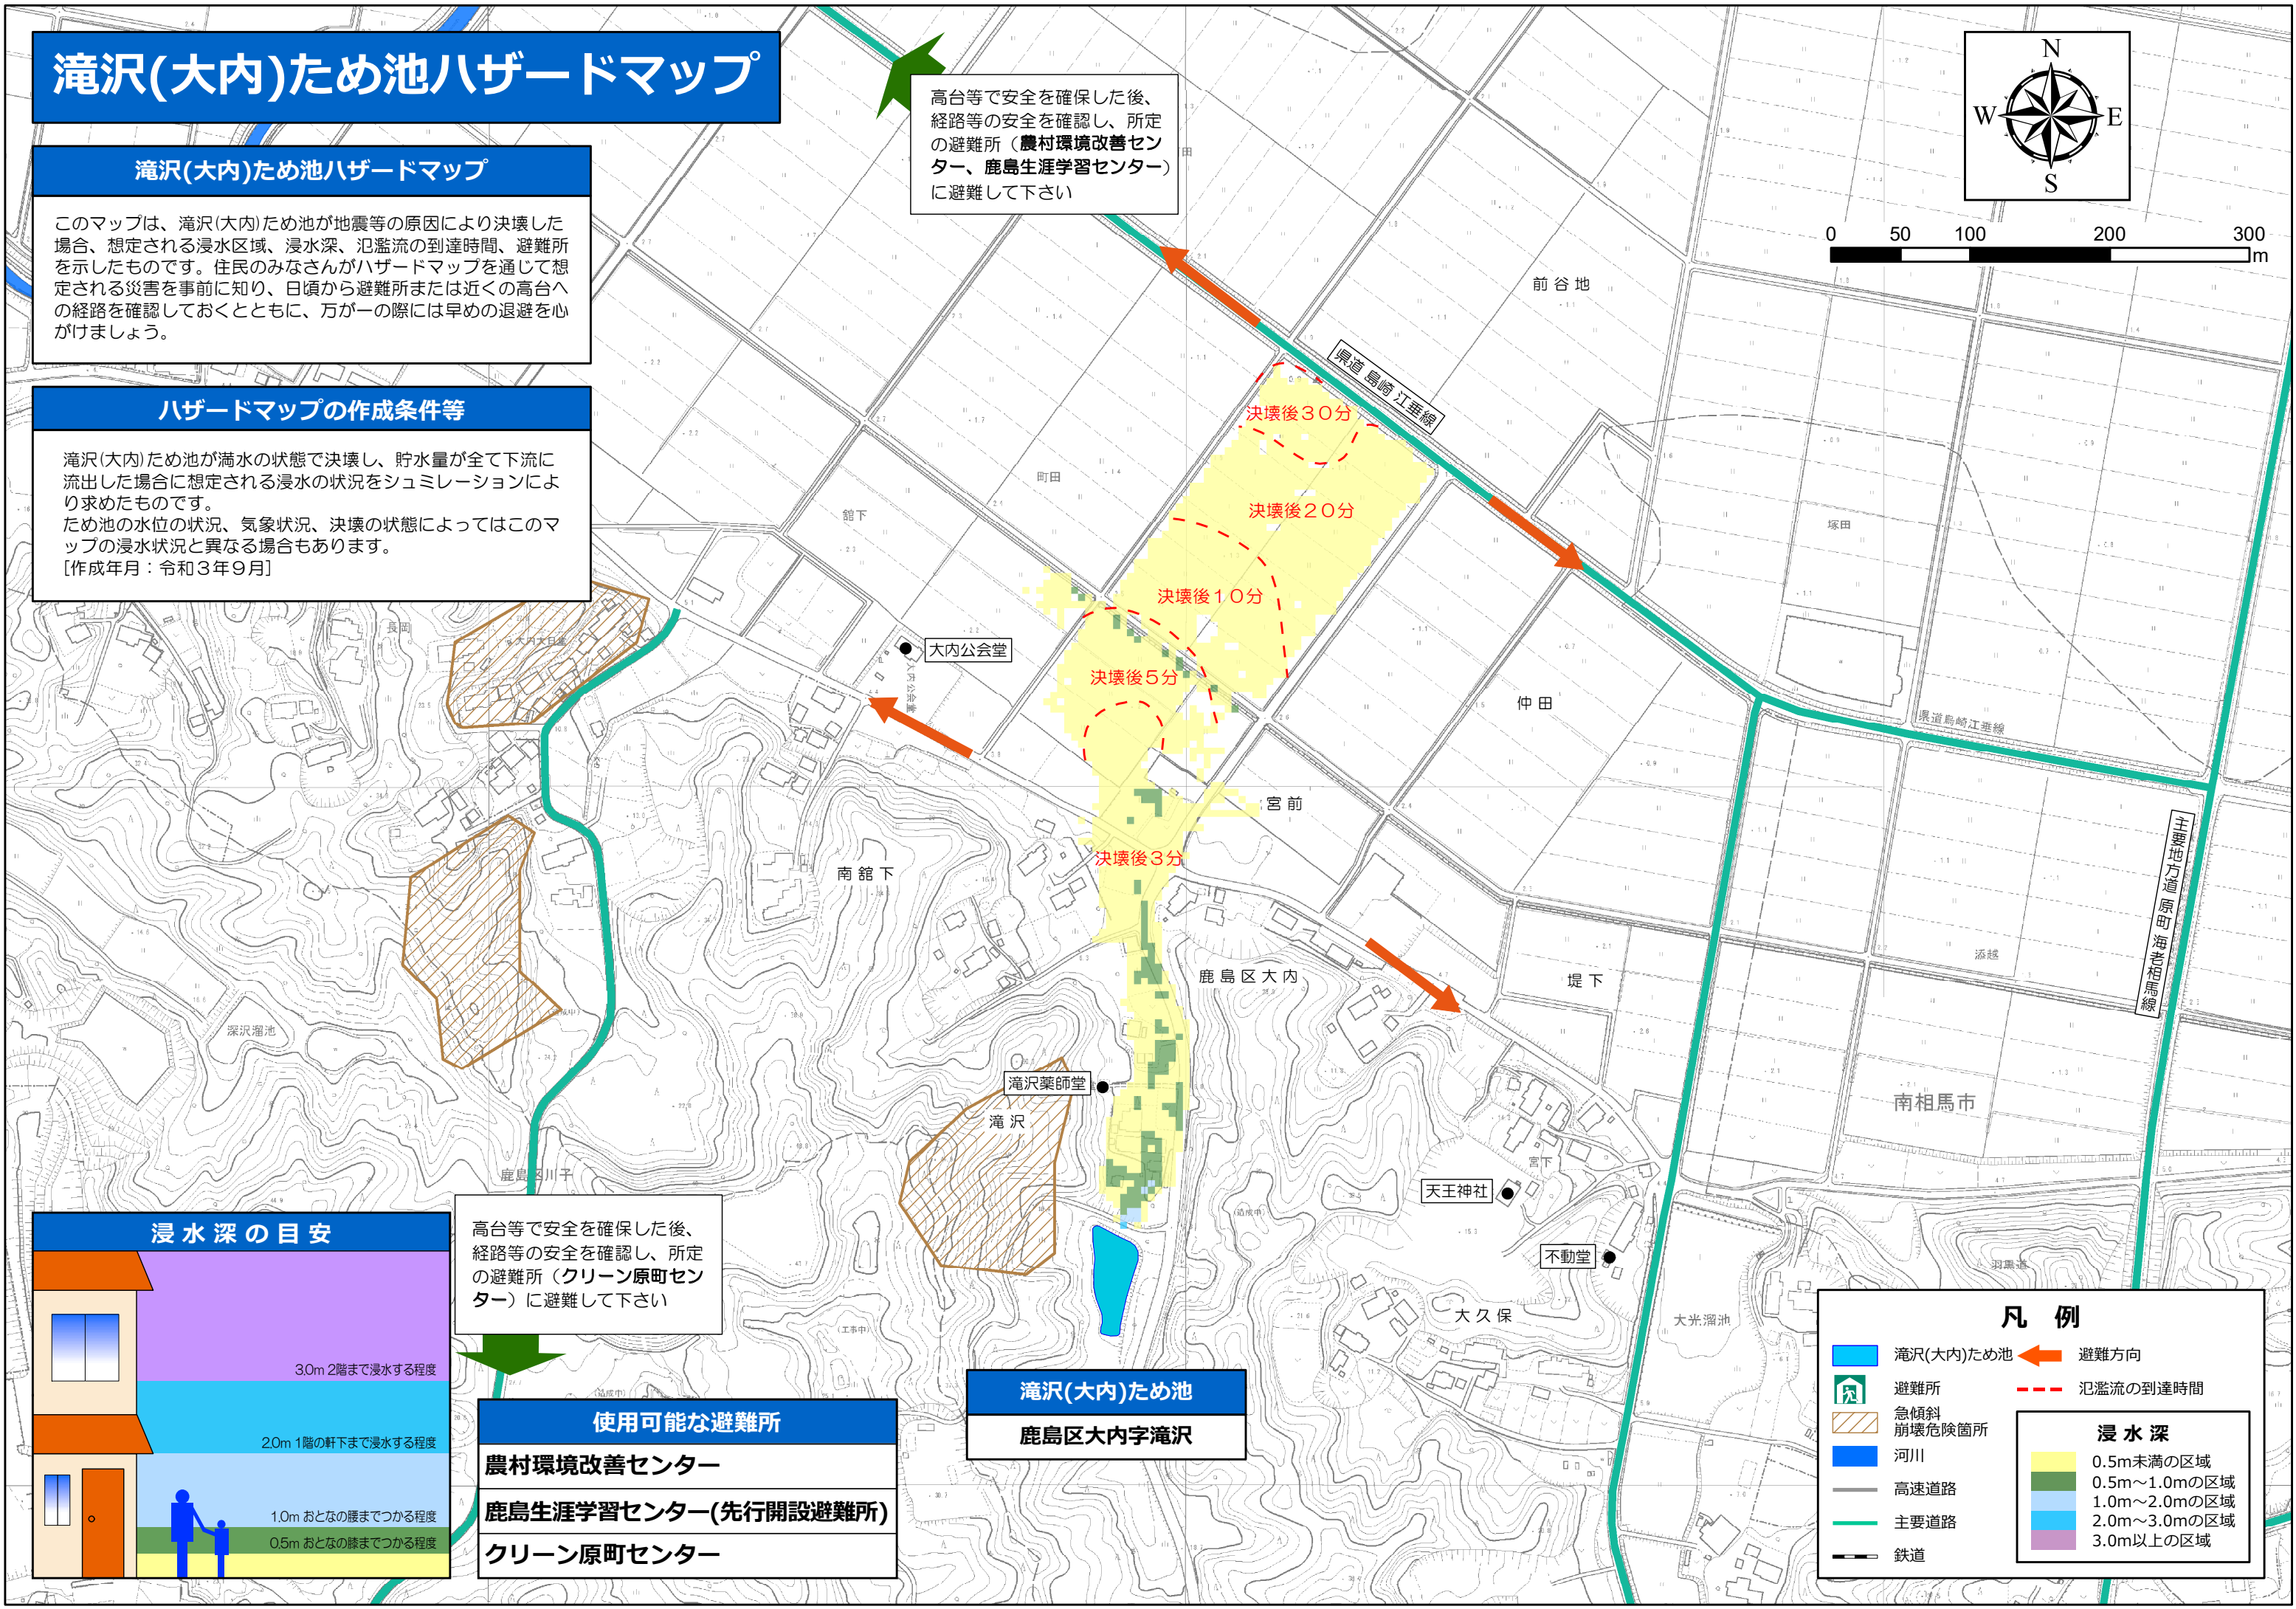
滝沢(大内)ため池ハザードマップ

滝沢(大内)ため池ハザードマップ

このマップは、滝沢(大内)ため池が地震等の原因により決壊した場合、想定される浸水区域、浸水深、氾濫流の到達時間、避難所を示したものです。住民のみなさんがハザードマップを通じて想定される災害を事前に知り、日頃から避難所または近くの高台への経路を確認しておくとともに、万が一の際には早めの退避を心がけましょう。

ハザードマップの作成条件等

滝沢(大内)ため池が満水の状態で決壊し、貯水量が全て下流に流出した場合に想定される浸水の状況をシュミレーションにより求めたものです。
ため池の水位の状況、気象状況、決壊の状態によってはこのマップの浸水状況と異なる場合もあります。
[作成年月：令和３年９月]

高台等で安全を確保した後、経路等の安全を確認し、所定の避難所（農村環境改善センター、鹿島生涯学習センター）に避難して下さい

N
W
E
S

0 50 100 200 300 m

前谷地
県道 島崎 江垂線
決壊後３０分
決壊後２０分
決壊後１０分
決壊後５分
決壊後３分
町田
舘下
大内公会堂
宮前
南舘下
仲田
塚田
県道島崎江垂線
鹿島区大内
堤下
添越
主要地方道 原町 海老相馬線
深沢溜池
滝沢薬師堂
滝沢
南相馬市
鹿島区川子
宮下
天王神社
不動堂
大久保
大光溜池
羽黒

高台等で安全を確保した後、経路等の安全を確認し、所定の避難所（クリーン原町センター）に避難して下さい

浸水深の目安
3.0m 2階まで浸水する程度
2.0m 1階の軒下まで浸水する程度
1.0m おとなの腰までつかる程度
0.5m おとなの膝までつかる程度

使用可能な避難所
農村環境改善センター
鹿島生涯学習センター(先行開設避難所)
クリーン原町センター

滝沢(大内)ため池
鹿島区大内字滝沢

凡例
滝沢(大内)ため池
避難方向
避難所
氾濫流の到達時間
急傾斜崩壊危険箇所
河川
高速道路
主要道路
鉄道
浸水深
0.5m未満の区域
0.5m～1.0mの区域
1.0m～2.0mの区域
2.0m～3.0mの区域
3.0m以上の区域